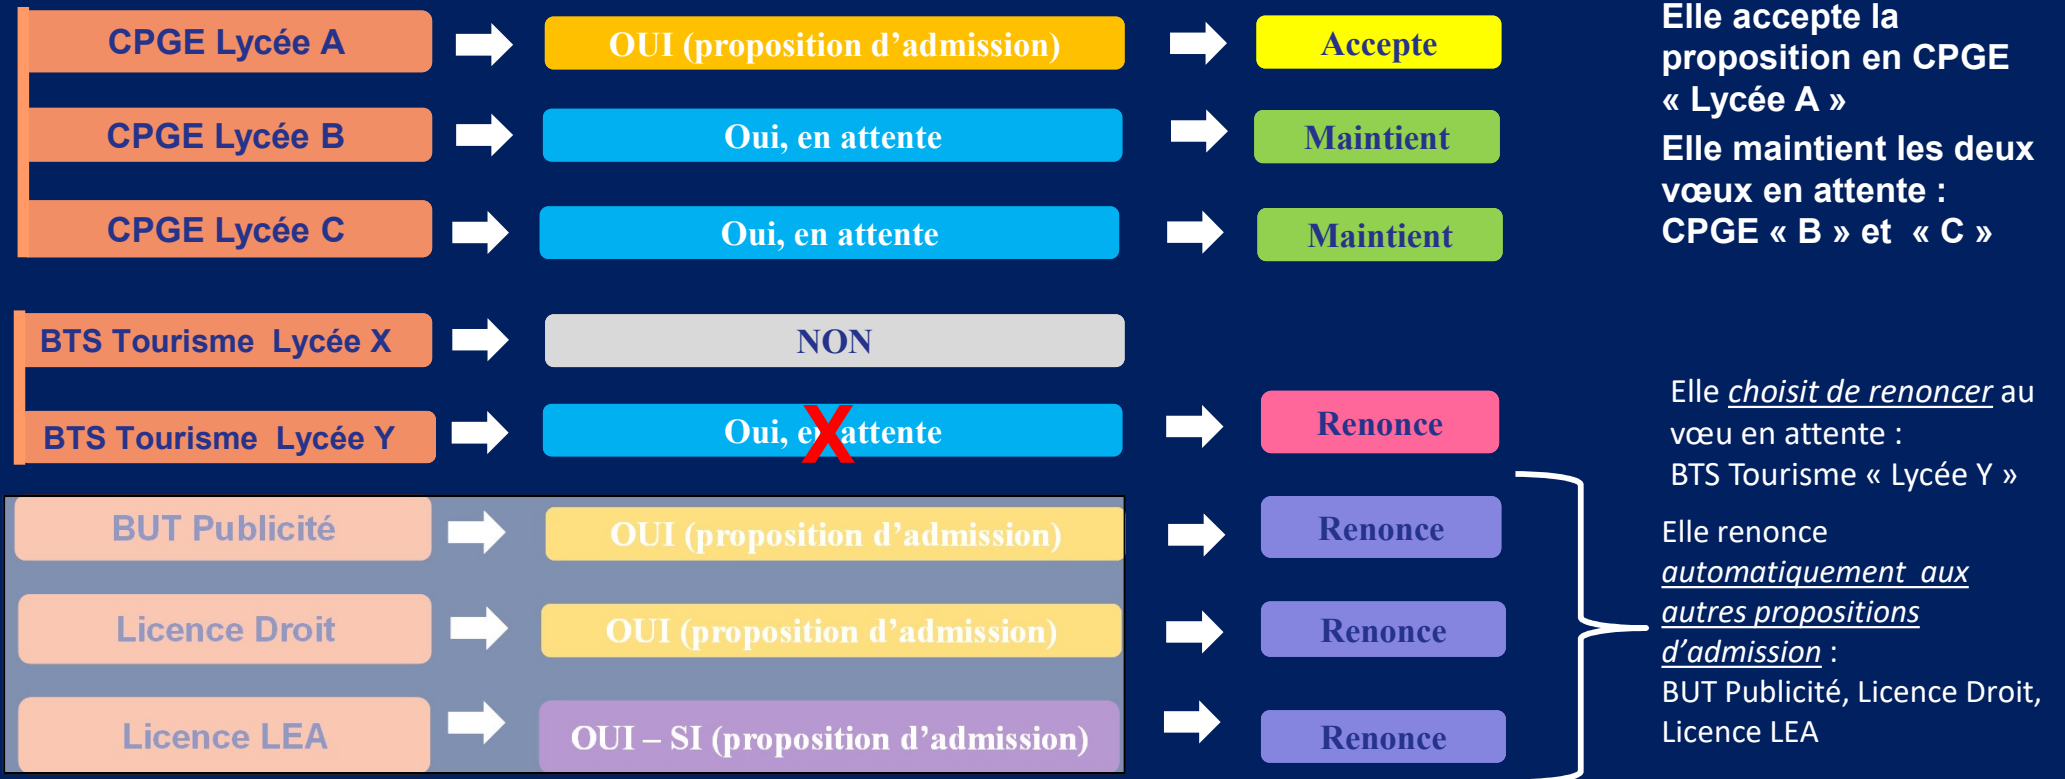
CPGE Lycée A
OUI (proposition d'admission)
Accepte

CPGE Lycée B
Oui, en attente
Maintient

CPGE Lycée C
Oui, en attente
Maintient

Elle accepte la proposition en CPGE « Lycée A »

Elle maintient les deux vœux en attente : CPGE « B » et « C »

BTS Tourisme Lycée X
NON

BTS Tourisme Lycée Y
Oui, en attente
Renonce

Elle choisit de renoncer au vœu en attente : BTS Tourisme « Lycée Y »

BUT Publicité
OUI (proposition d'admission)
Renonce

Licence Droit
OUI (proposition d'admission)
Renonce

Licence LEA
OUI – SI (proposition d'admission)
Renonce

Elle renonce automatiquement aux autres propositions d'admission : BUT Publicité, Licence Droit, Licence LEA